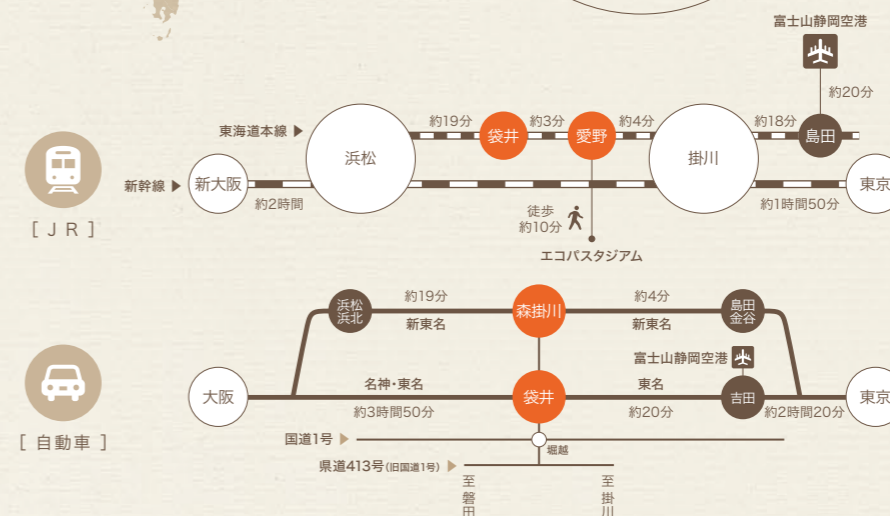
富士山静岡空港

約20分

［ＪＲ］

東海道本線 ▶

約19分

袋井

約3分

愛野

約4分

約18分

島田

新幹線 ▶

新大阪

浜松

掛川

東京

約2時間

徒歩
約10分

エコパスタジアム

約1時間50分

［自動車］

浜松
浜北

約19分

新東名

森掛川

約4分

新東名

島田
金谷

富士山静岡空港

大阪

名神・東名

袋井

東名

吉田

東京

約3時間50分

約20分

約2時間20分

国道1号 ▶

堀越

県道413号(旧国道1号) ▶

至
磐
田

至
掛
川